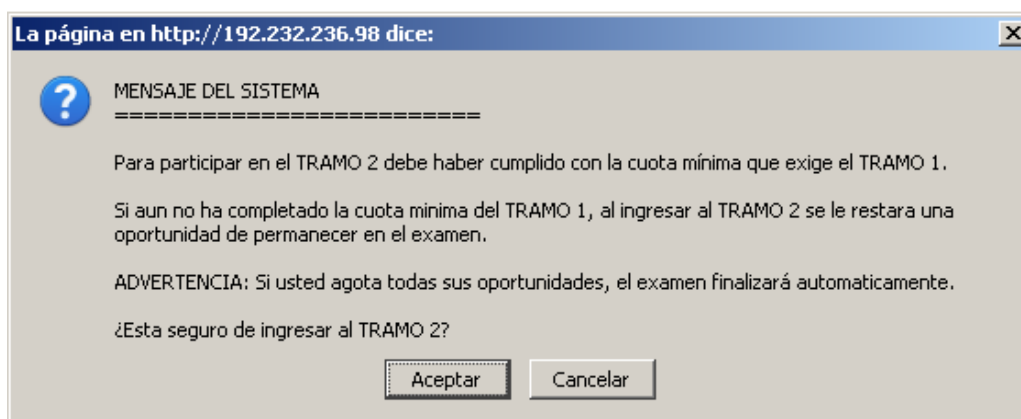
La página en http://192.232.236.98 dice:

X

MENSAJE DEL SISTEMA
==========================

Para participar en el TRAMO 2 debe haber cumplido con la cuota mínima que exige el TRAMO 1.

Si aun no ha completado la cuota minima del TRAMO 1, al ingresar al TRAMO 2 se le restara una oportunidad de permanecer en el examen.

ADVERTENCIA: Si usted agota todas sus oportunidades, el examen finalizará automaticamente.

¿Esta seguro de ingresar al TRAMO 2?

Aceptar

Cancelar